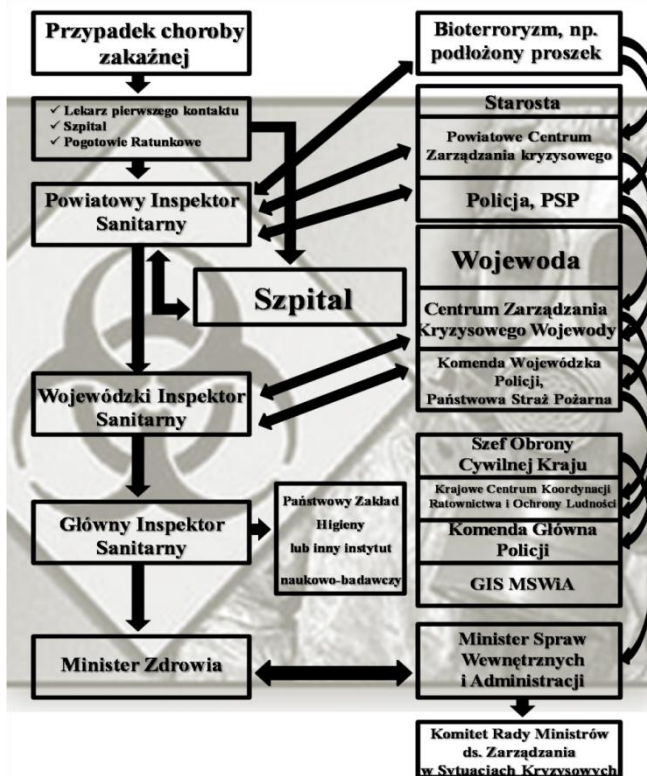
Przypadek choroby zakaźnej

✓ Lekarz pierwszego kontaktu
✓ Szpital
✓ Pogotowie Ratunkowe

Powiatowy Inspektor Sanitarny

Szpital

Wojewódzki Inspektor Sanitarny

Główny Inspektor Sanitarny

Państwowy Zakład Higieny lub inny instytut naukowo-badawczy

Minister Zdrowia

Bioterroryzm, np. podłożony proszek

Starosta

Powiatowe Centrum Zarządzania kryzysowego

Policja, PSP

Wojewoda

Centrum Zarządzania Kryzysowego Wojewody

Komenda Wojewódzka Policji, Państwowa Straż Pożarna

Szef Obrony Cywilnej Kraju

Krajowe Centrum Koordynacji Ratownictwa i Ochrony Ludności

Komenda Główna Policji

GIS MSWiA

Minister Spraw Wewnętrznych i Administracji

Komitet Rady Ministrów ds. Zarządzania w Sytuacjach Kryzysowych